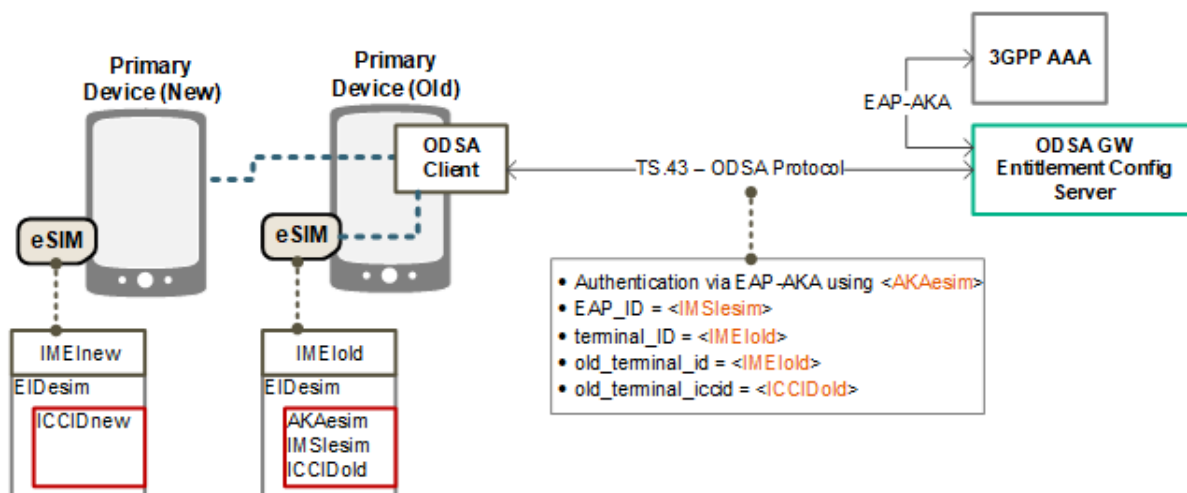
Primary Device (New)

Primary Device (Old)

ODSA Client

3GPP AAA

EAP-AKA

ODSA GW Entitlement Config Server

TS.43 – ODSA Protocol

eSIM

eSIM

• Authentication via EAP-AKA using <AKAesim>
• EAP_ID = <IMSIesim>
• terminal_ID = <IMEIold>
• old_terminal_id = <IMEIold>
• old_terminal_iccid = <ICCIDold>

IMEInew
EIDesim
ICCIDnew

IMEIold
EIDesim
AKAesim
IMSIesim
ICCIDold